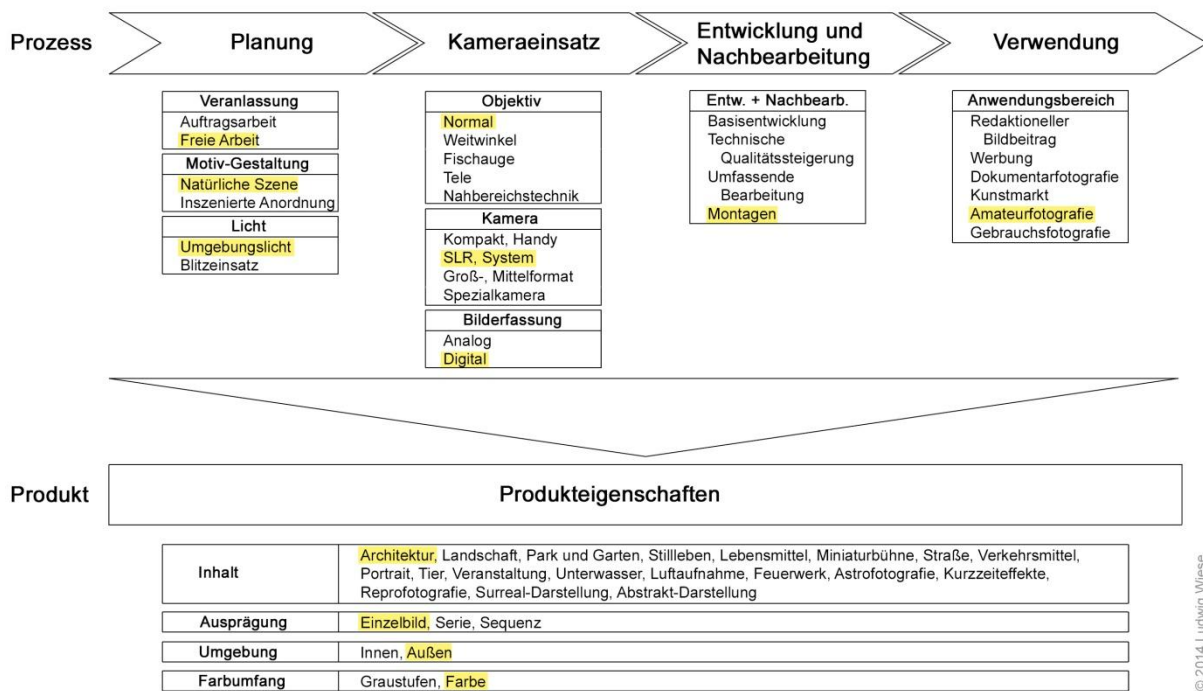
Prozess

Planung

Kameraeinsatz

Entwicklung und Nachbearbeitung

Verwendung

Veranlassung
Auftragsarbeit
Freie Arbeit

Motiv-Gestaltung
Natürliche Szene
Inszenierte Anordnung

Licht
Umgebungslicht
Blitzeinsatz

Objektiv
Normal
Weitwinkel
Fischauge
Tele
Nahbereichstechnik

Kamera
Kompakt, Handy
SLR, System
Groß-, Mittelformat
Spezialkamera

Bilderfassung
Analog
Digital

Entw. + Nachbearb.
Basisentwicklung
Technische Qualitätssteigerung
Umfassende Bearbeitung
Montagen

Anwendungsbereich
Redaktioneller Bildbeitrag
Werbung
Dokumentarfotografie
Kunstmarkt
Amateurfotografie
Gebrauchsfotografie

Produkt

Produkteigenschaften

| Inhalt | Architektur, Landschaft, Park und Garten, Stillleben, Lebensmittel, Miniaturbühne, Straße, Verkehrsmittel, Portrait, Tier, Veranstaltung, Unterwasser, Luftaufnahme, Feuerwerk, Astrofotografie, Kurzzeiteffekte, Reprofotografie, Surreal-Darstellung, Abstrakt-Darstellung |
|---|---|
| Ausprägung | Einzelbild, Serie, Sequenz |
| Umgebung | Innen, Außen |
| Farbumfang | Graustufen, Farbe |

© 2014 Ludwig Wiese